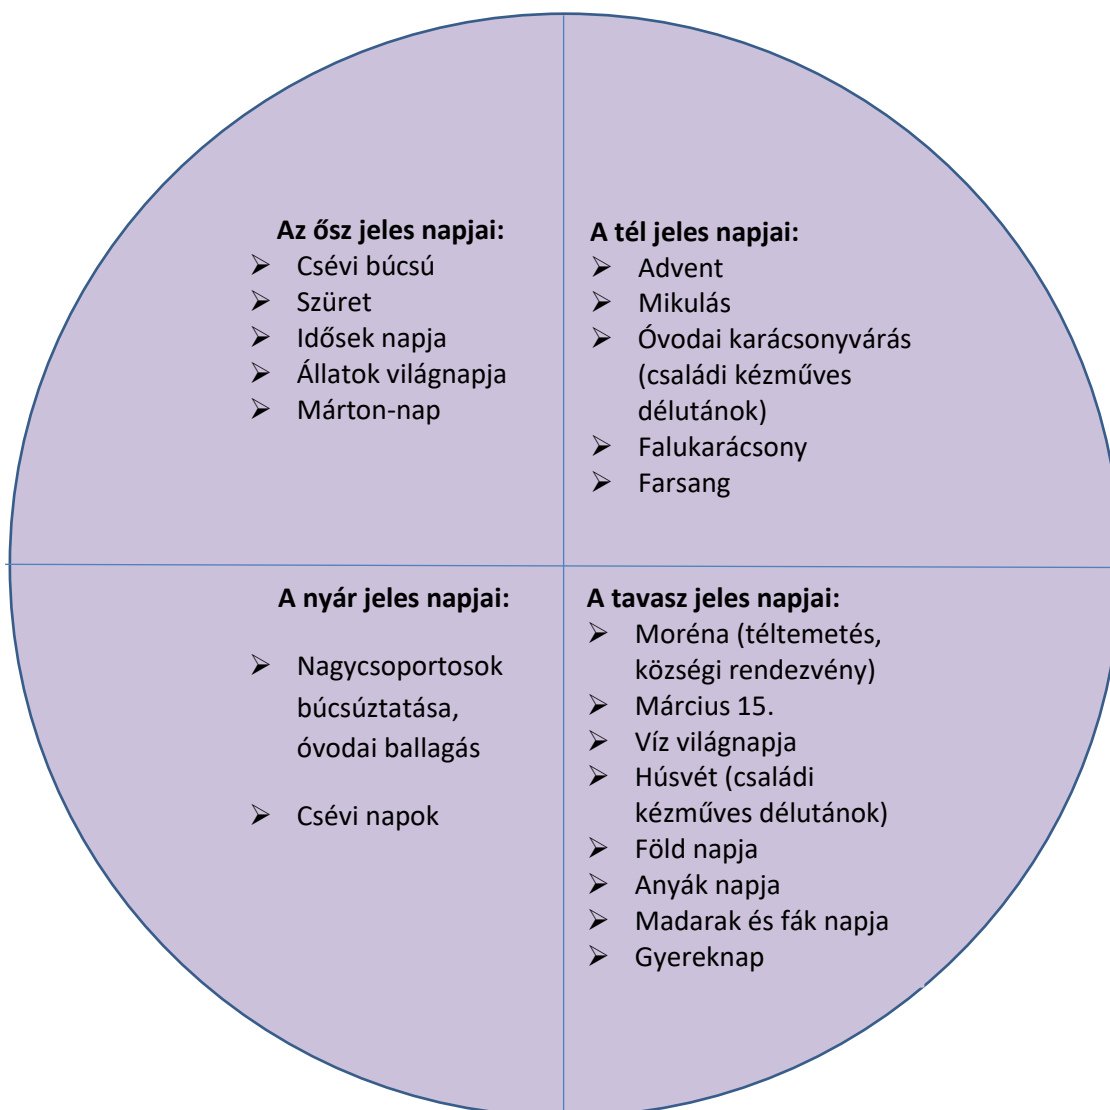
**Az ősz jeles napjai:**
- Csévi búcsú
- Szüret
- Idősek napja
- Állatok világnapja
- Márton-nap

**A tél jeles napjai:**
- Advent
- Mikulás
- Óvodai karácsonyvárás (családi kézműves délutánok)
- Falukarácsony
- Farsang

**A nyár jeles napjai:**
- Nagycsoportosok búcsúztatása, óvodai ballagás
- Csévi napok

**A tavasz jeles napjai:**
- Moréna (téltemetés, községi rendezvény)
- Március 15.
- Víz világnapja
- Húsvét (családi kézműves délutánok)
- Föld napja
- Anyák napja
- Madarak és fák napja
- Gyereknap